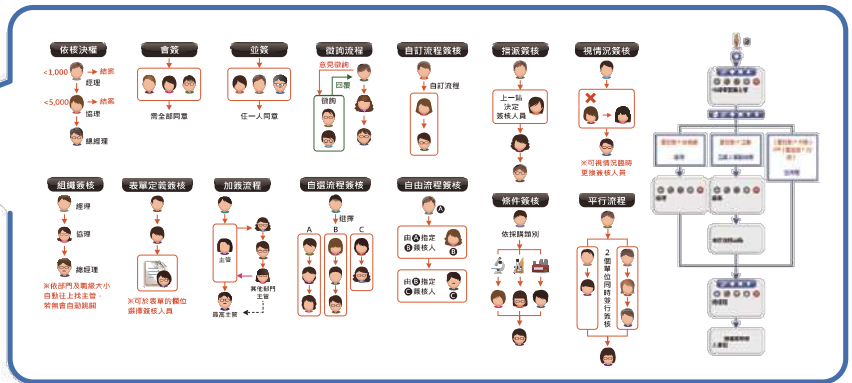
依核決權

<1,000 結案

經理

<5,000 結案

協理

總經理

會簽

需全部同意

並簽

任一人同意

徵詢流程

意見徵詢

回覆

諮詢

自訂流程簽核

自訂流程

指派簽核

上一站決定簽核人員

視情況簽核

※可視情況臨時更換簽核人員

組織簽核

經理

協理

總經理

※依部門及職級大小自動往上找主管，系統會自動跳關

表單定義簽核

※可於表單的欄位選擇簽核人員

加簽流程

主管

其他部門主管

最高主管

自選流程簽核

組隊

A

B

C

自由流程簽核

A

由A指定B簽核人

B

由B指定C簽核人

C

條件簽核

依採購類別

平行流程

2個單位同時進行簽核